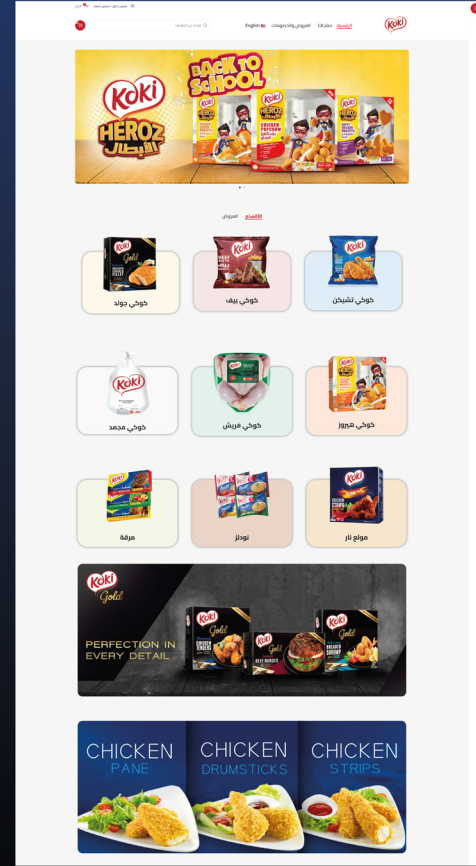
Koki
الرئيسية منتجاتنا العروض والخصومات English
ابحث عن المنتجات
تسجيل دخول / تسجيل حساب

Koki
HEROZ
الأبطال
BACK TO SCHOOL
HEROZ
CHICKEN POPCORN

الأقسام العروض

كوكي تشيكن
كوكي بيف
كوكي جولد
كوكي هيروز
كوكي فريش
كوكي مجمد
مولع نار
نودلز
مرقة

Koki
Gold
PERFECTION IN EVERY DETAIL
CHICKEN TENDERS
BEEF BURGER
BREADED SHRIMP

CHICKEN PANE
CHICKEN DRUMSTICKS
CHICKEN STRIPS